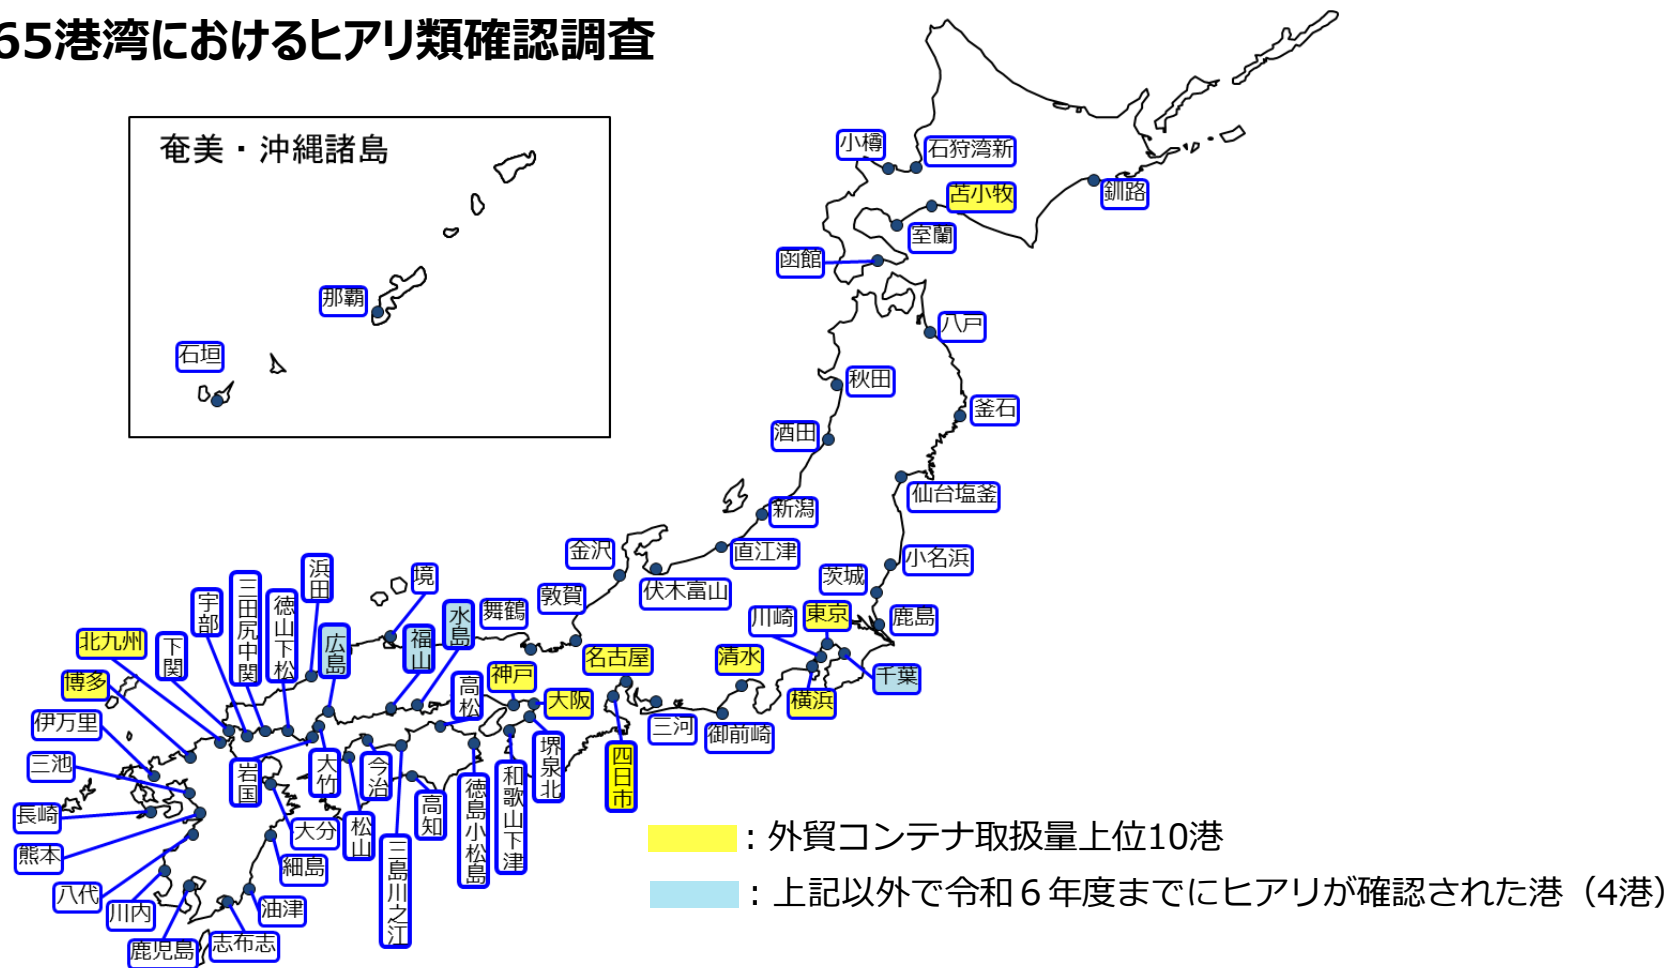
65港湾におけるヒアリ類確認調査

奄美・沖縄諸島

那覇

石垣

小樽 石狩湾新 苫小牧 釧路 室蘭 函館 八戸 秋田 釜石 酒田 仙台塩釜 新潟 直江津 金沢 伏木富山 小名浜 茨城 敦賀 舞鶴 境 浜田 川崎 東京 鹿島 千葉 横浜 清水 名古屋 神戸 大阪 水島 福山 広島 徳山下松 三田尻中関 宇部 下関 北九州 博多 伊万里 三池 長崎 熊本 八代 川内 鹿児島 志布志 油津 細島 大分 岩国 大竹 今治 松山 三島川之江 高知 徳島小松島 高松 和歌山下津 堺泉北 四日市 三河 御前崎

：外貿コンテナ取扱量上位10港

：上記以外で令和６年度までにヒアリが確認された港（4港）